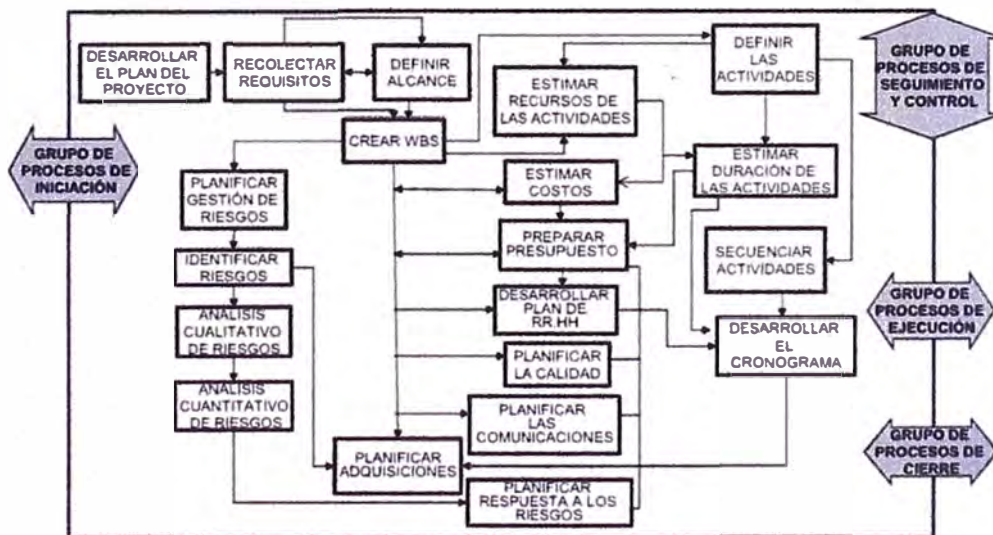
DESARROLLAR EL PLAN DEL PROYECTO

RECOLECTAR REQUISITOS

DEFINIR ALCANCE

DEFINIR LAS ACTIVIDADES

GRUPO DE PROCESOS DE SEGUIMIENTO Y CONTROL

ESTIMAR RECURSOS DE LAS ACTIVIDADES

GRUPO DE PROCESOS DE INICIACIÓN

CREAR WBS

ESTIMAR DURACIÓN DE LAS ACTIVIDADES

PLANIFICAR GESTIÓN DE RIESGOS

ESTIMAR COSTOS

PREPARAR PRESUPUESTO

IDENTIFICAR RIESGOS

SECUENCIAR ACTIVIDADES

GRUPO DE PROCESOS DE EJECUCIÓN

ANALISIS CUALITATIVO DE RIESGOS

DESARROLLAR PLAN DE RR HH

DESARROLLAR EL CRONOGRAMA

PLANIFICAR LA CALIDAD

ANALISIS CUANTITATIVO DE RIESGOS

PLANIFICAR LAS COMUNICACIONES

GRUPO DE PROCESOS DE CIERRE

PLANIFICAR ADQUISICIONES

PLANIFICAR RESPUESTA A LOS RIESGOS